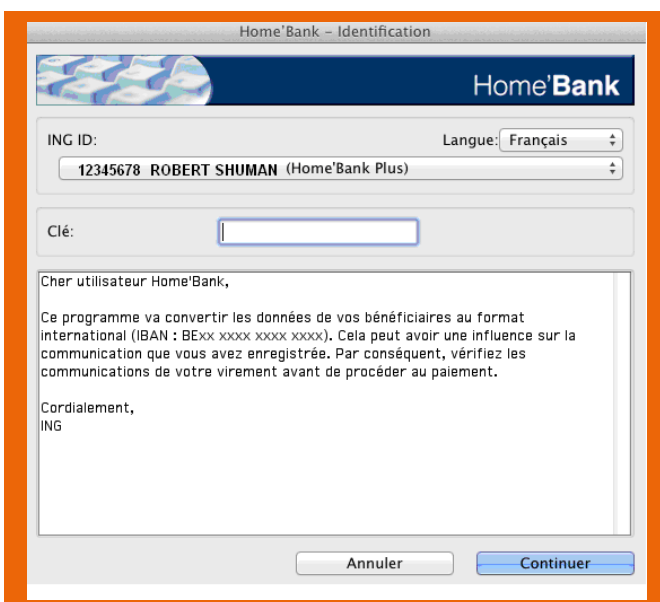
Home'Bank – Identification

Home'Bank

ING ID:

Langue: Français

12345678 ROBERT SHUMAN (Home'Bank Plus)

Clé:

Cher utilisateur Home'Bank,

Ce programme va convertir les données de vos bénéficiaires au format international (IBAN : BExx xxxx xxxx xxxx). Cela peut avoir une influence sur la communication que vous avez enregistrée. Par conséquent, vérifiez les communications de votre virement avant de procéder au paiement.

Cordialement,
ING

Annuler

Continuer